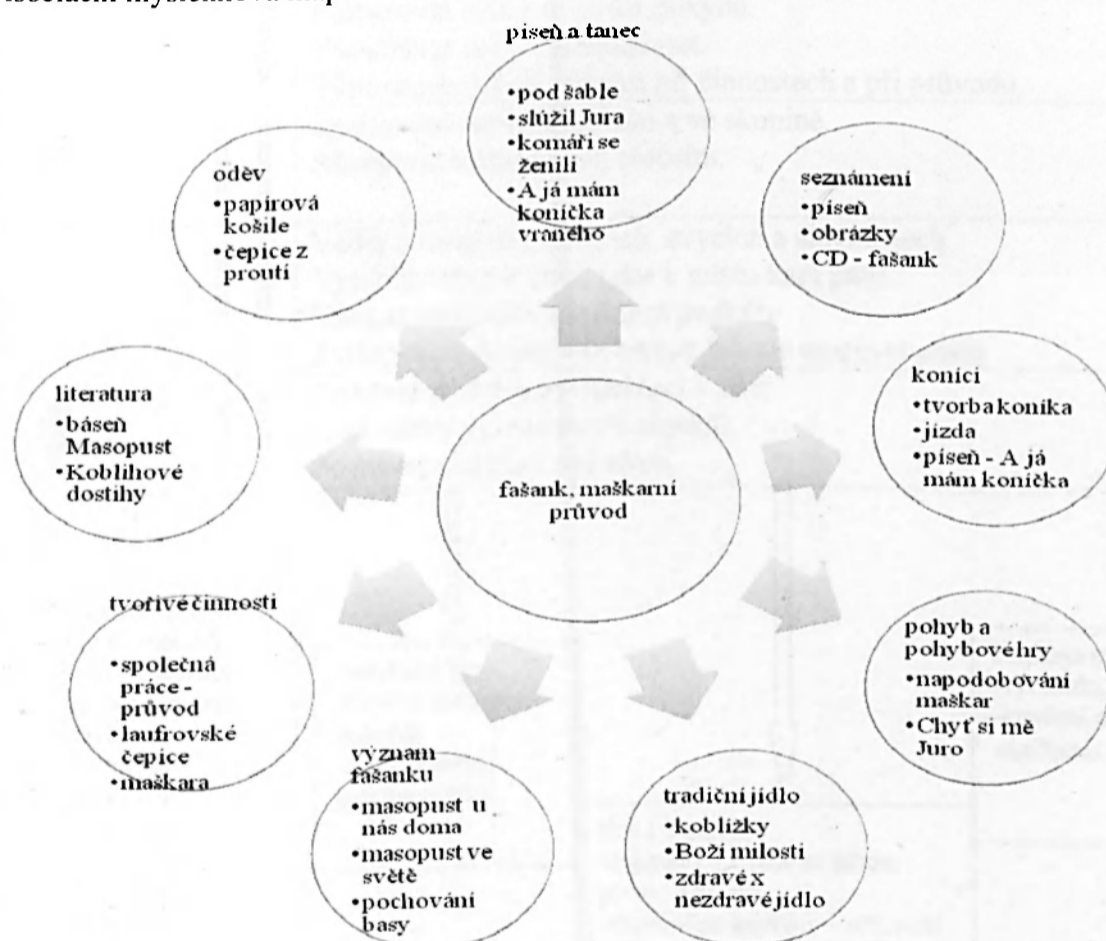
píseň a tanec
•pod šable
•slúžil Jura
•komáři se ženili
•A já mám koníčka vraného

oděv
•papírová košile
•čepice z proutí

seznámení
•píseň
•obrázky
•CD - fašank

literatura
•báseň Masopust
•Koblihové dostihy

fašank, maškarní průvod

koníci
•tvorba koníka
•jízda
•píseň - A já mám koníčka

tvořivé činnosti
•společná práce - průvod
•laufrovské čepice
•maškara

pohyb a pohybové hry
•napodobování maškar
•Chyť si mě Juro

význam fašanku
•masopust u nás doma
•masopust ve světě
•pochování basy

tradiční jídlo
•koblížky
•Boží milosti
•zdravé x nezdravé jídlo